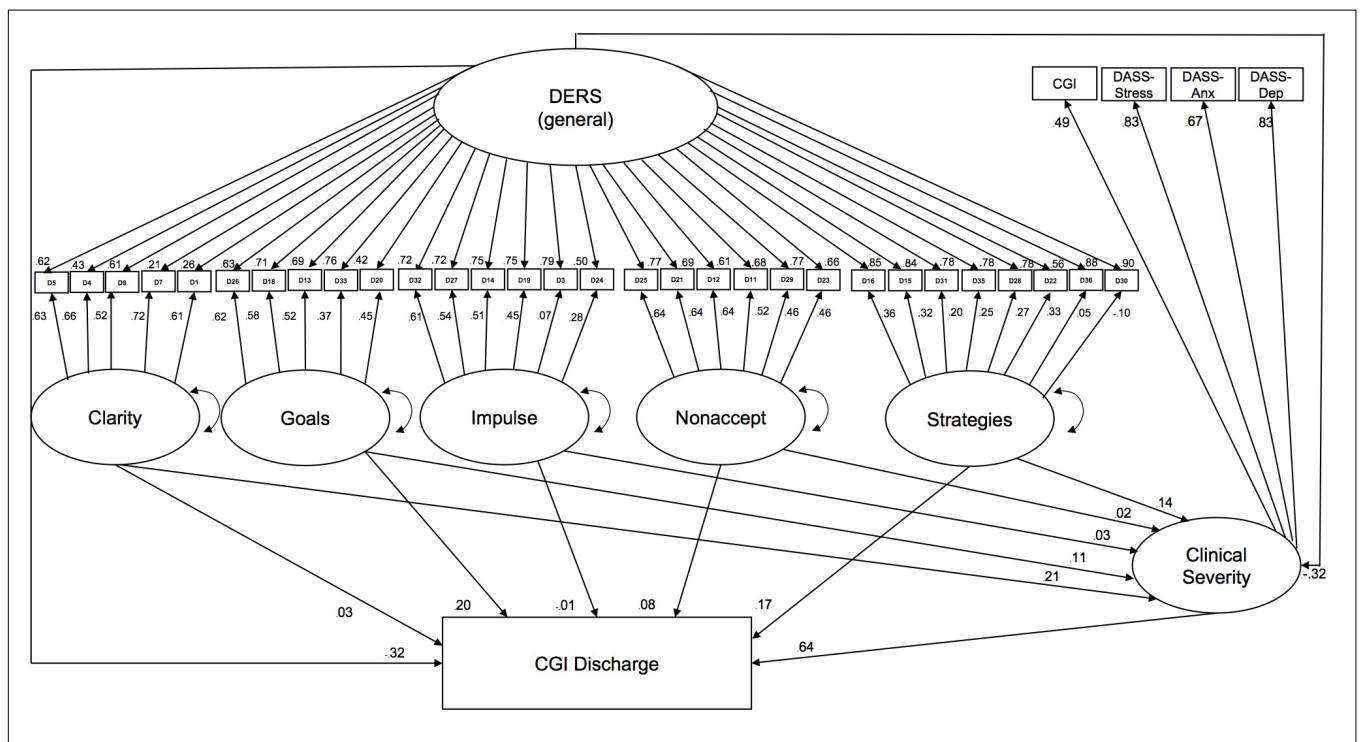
DERS
(general)

CGI
DASS-Stress
DASS-Anx
DASS-Dep

.49
.83
.67
.83

.62 .43 .61 .21 .26 .63 .71 .69 .76 .42 .72 .72 .75 .75 .79 .50 .77 .69 .61 .68 .77 .66 .85 .84 .78 .78 .78 .56 .88 .90

D5 D4 D9 D7 D1 D26 D18 D13 D33 D20 D32 D27 D14 D19 D3 D24 D25 D21 D12 D11 D29 D23 D16 D15 D31 D35 D28 D22 D36 D30

.63 .66 .52 .72 .61 .62 .58 .52 .37 .45 .61 .54 .51 .45 .07 .28 .64 .64 .64 .52 .46 .46 .36 .32 .20 .25 .27 .33 .05 -.10

Clarity
Goals
Impulse
Nonaccept
Strategies

14
.02
.03
.11
.21

Clinical Severity

-.32

.03
.20
-.01
.08
.17
.32
.64

CGI Discharge